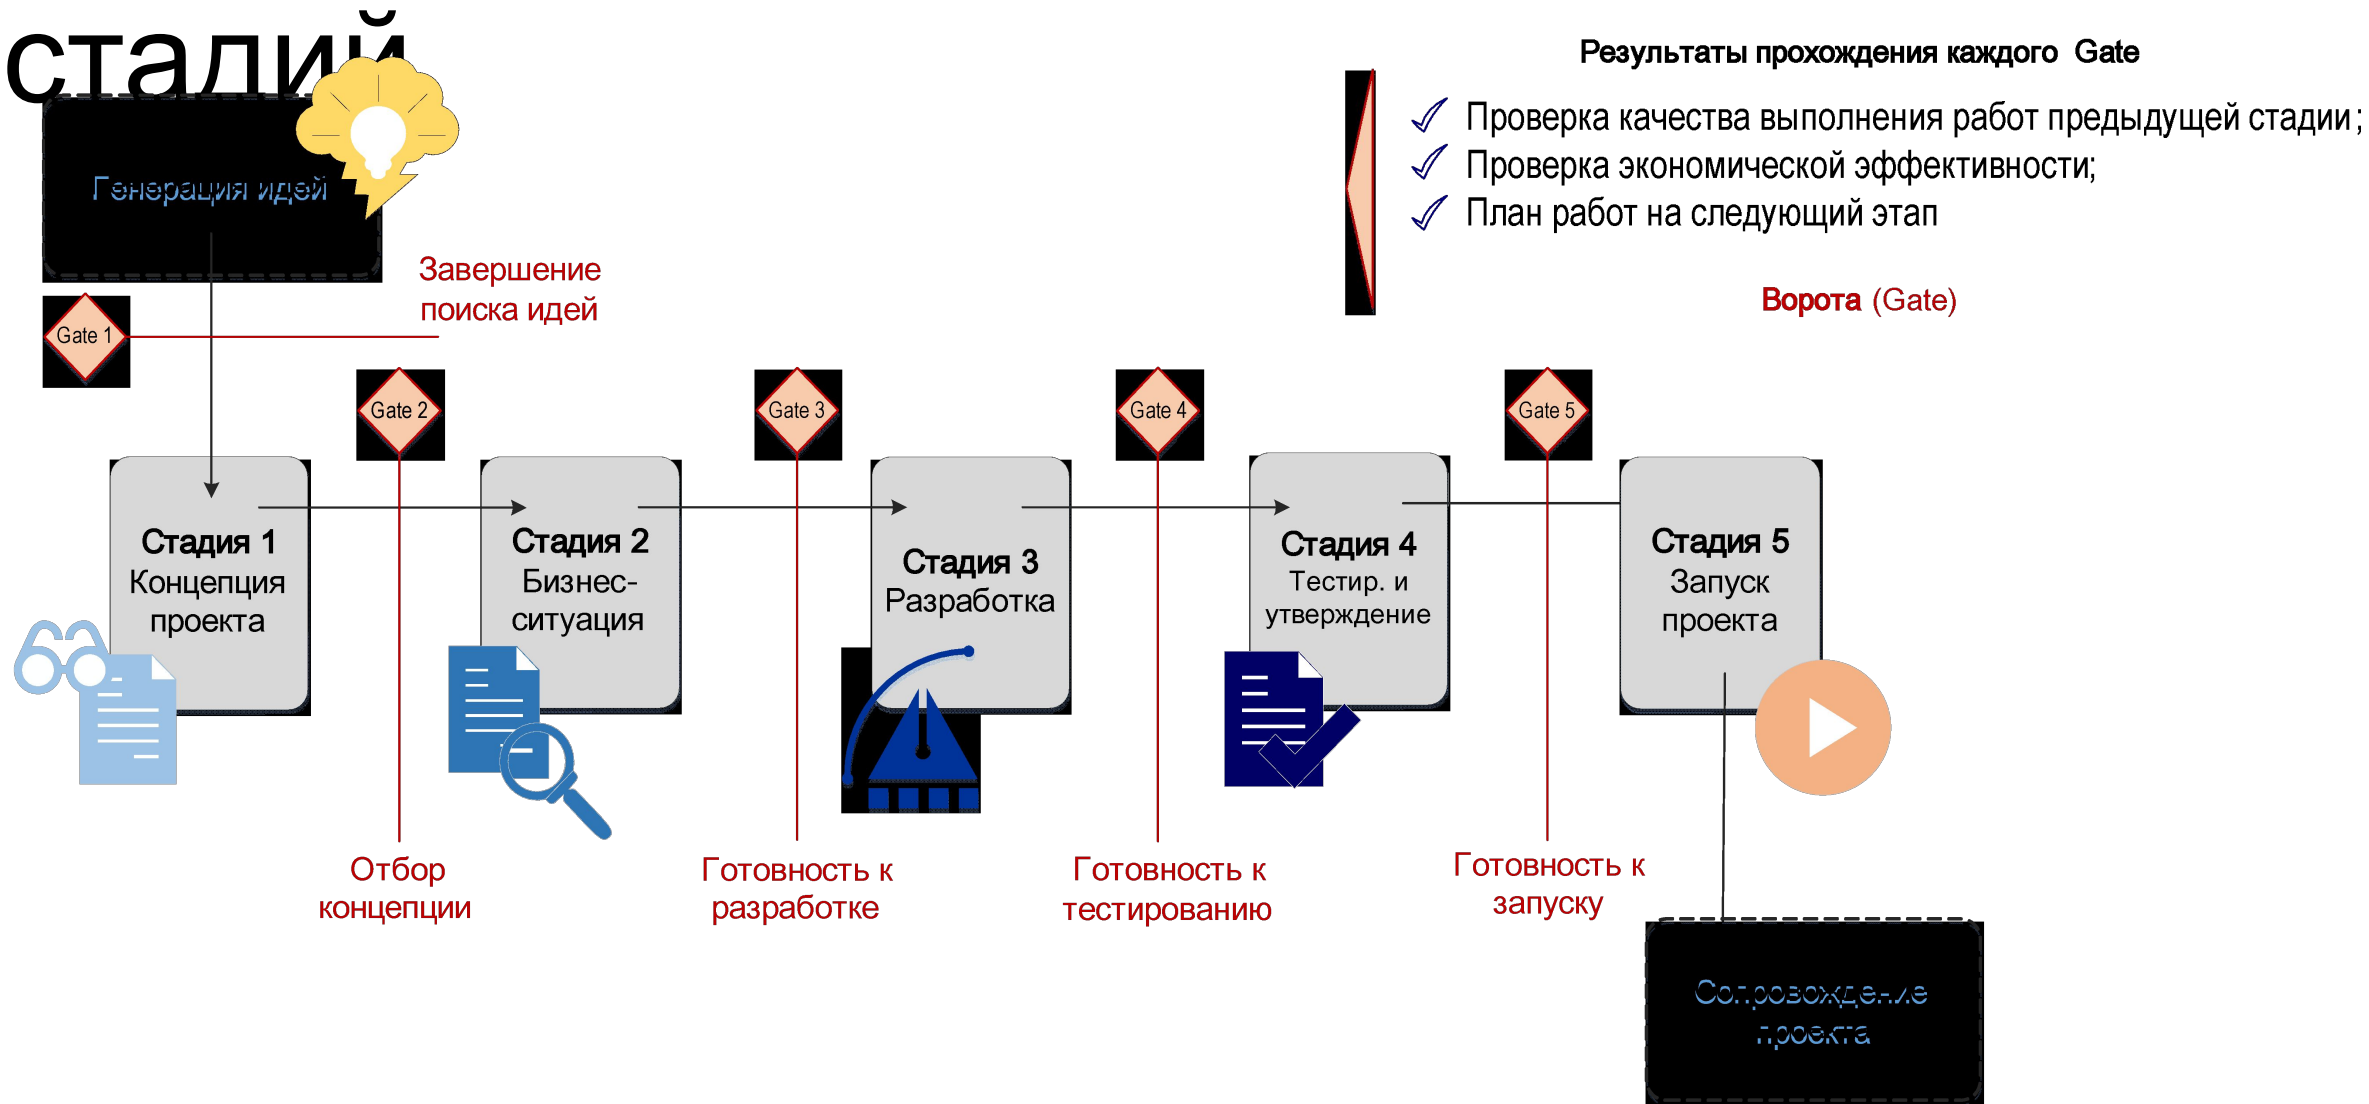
стадий

Генерация идей

Результаты прохождения каждого Gate

Проверка качества выполнения работ предыдущей стадии;
Проверка экономической эффективности;
План работ на следующий этап

Ворота (Gate)

Завершение поиска идей

Gate 1

Gate 2

Gate 3

Gate 4

Gate 5

Стадия 1
Концепция проекта

Стадия 2
Бизнес-ситуация

Стадия 3
Разработка

Стадия 4
Тестир. и утверждение

Стадия 5
Запуск проекта

Отбор концепции

Готовность к разработке

Готовность к тестированию

Готовность к запуску

Сопровождение проекта